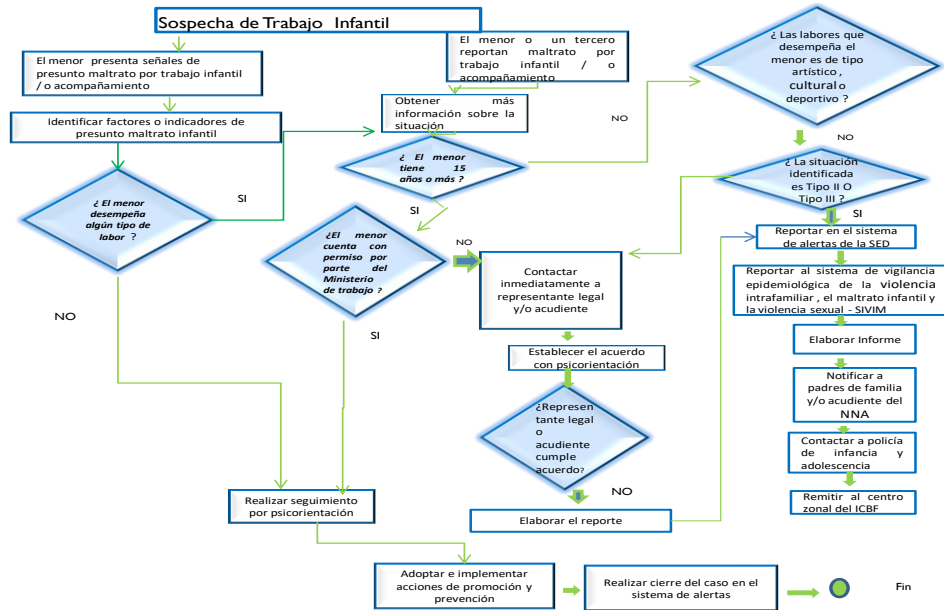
Sospecha de Trabajo Infantil

El menor presenta señales de presunto maltrato por trabajo infantil / o acompañamiento

El menor o un tercero reportan maltrato por trabajo infantil / o acompañamiento

¿ Las labores que desempeña el menor es de tipo artístico , cultural o deportivo ?

Obtener más información sobre la situación

NO

Identificar factores o indicadores de presunto maltrato infantil

NO

¿ El menor tiene 15 años o más ?

¿ La situación identificada es Tipo II O Tipo III ?

SI

¿ El menor desempeña algún tipo de labor ?

SI

SI

Reportar en el sistema de alertas de la SED

NO

¿El menor cuenta con permiso por parte del Ministerio de trabajo ?

Contactar inmediatamente a representante legal y/o acudiente

Reportar al sistema de vigilancia epidemiológica de la violencia intrafamiliar , el maltrato infantil y la violencia sexual - SIVIM

NO

SI

Elaborar Informe

Establecer el acuerdo con psicorientación

Notificar a padres de familia y/o acudiente del NNA

¿Representante legal o acudiente cumple acuerdo?

Contactar a policía de infancia y adolescencia

NO

Remitir al centro zonal del ICBF

Realizar seguimiento por psicorientación

Elaborar el reporte

Adoptar e implementar acciones de promoción y prevención

Realizar cierre del caso en el sistema de alertas

Fin